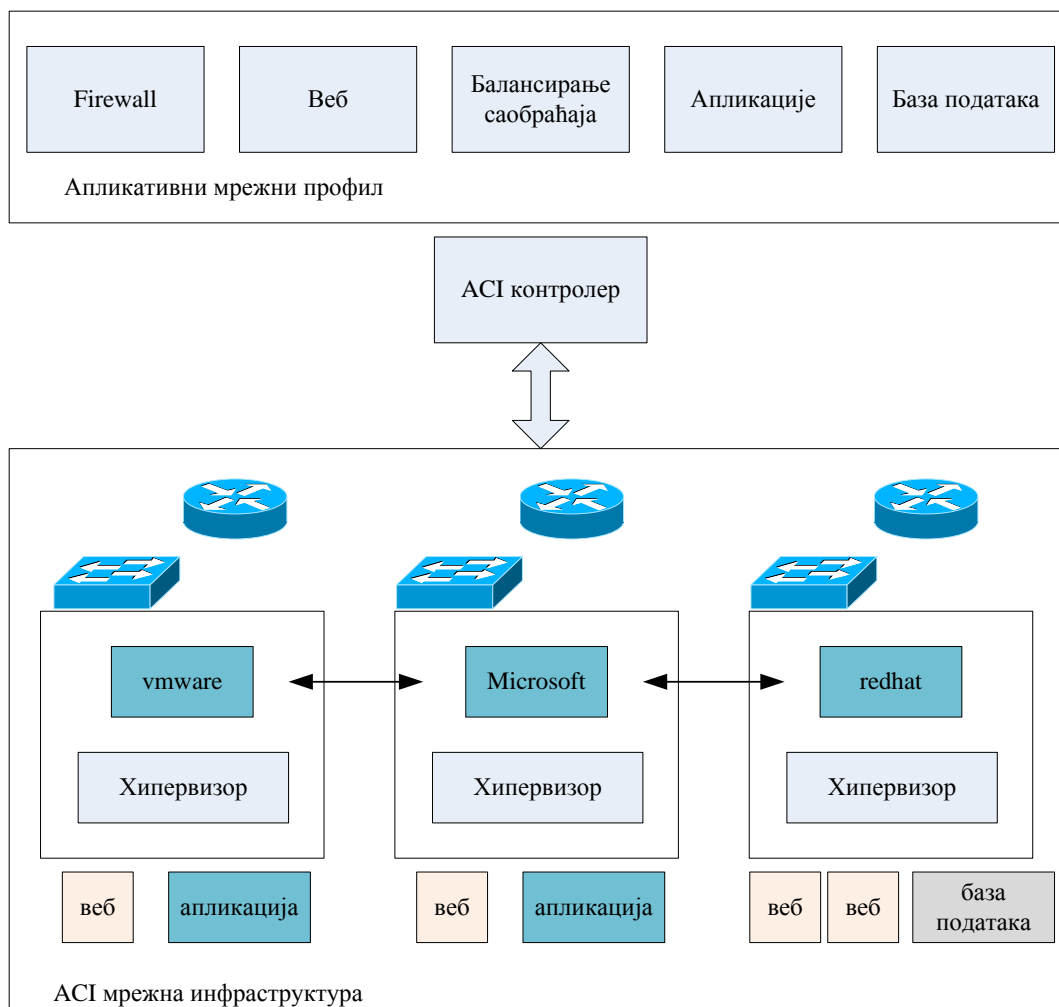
Firewall

Веб

Балансирање саобраћаја

Апликације

База података

Апликативни мрежни профил

ACI контролер

vmware

Хипервизор

Microsoft

Хипервизор

redhat

Хипервизор

веб

апликација

веб

апликација

веб

веб

база података

ACI мрежна инфраструктура